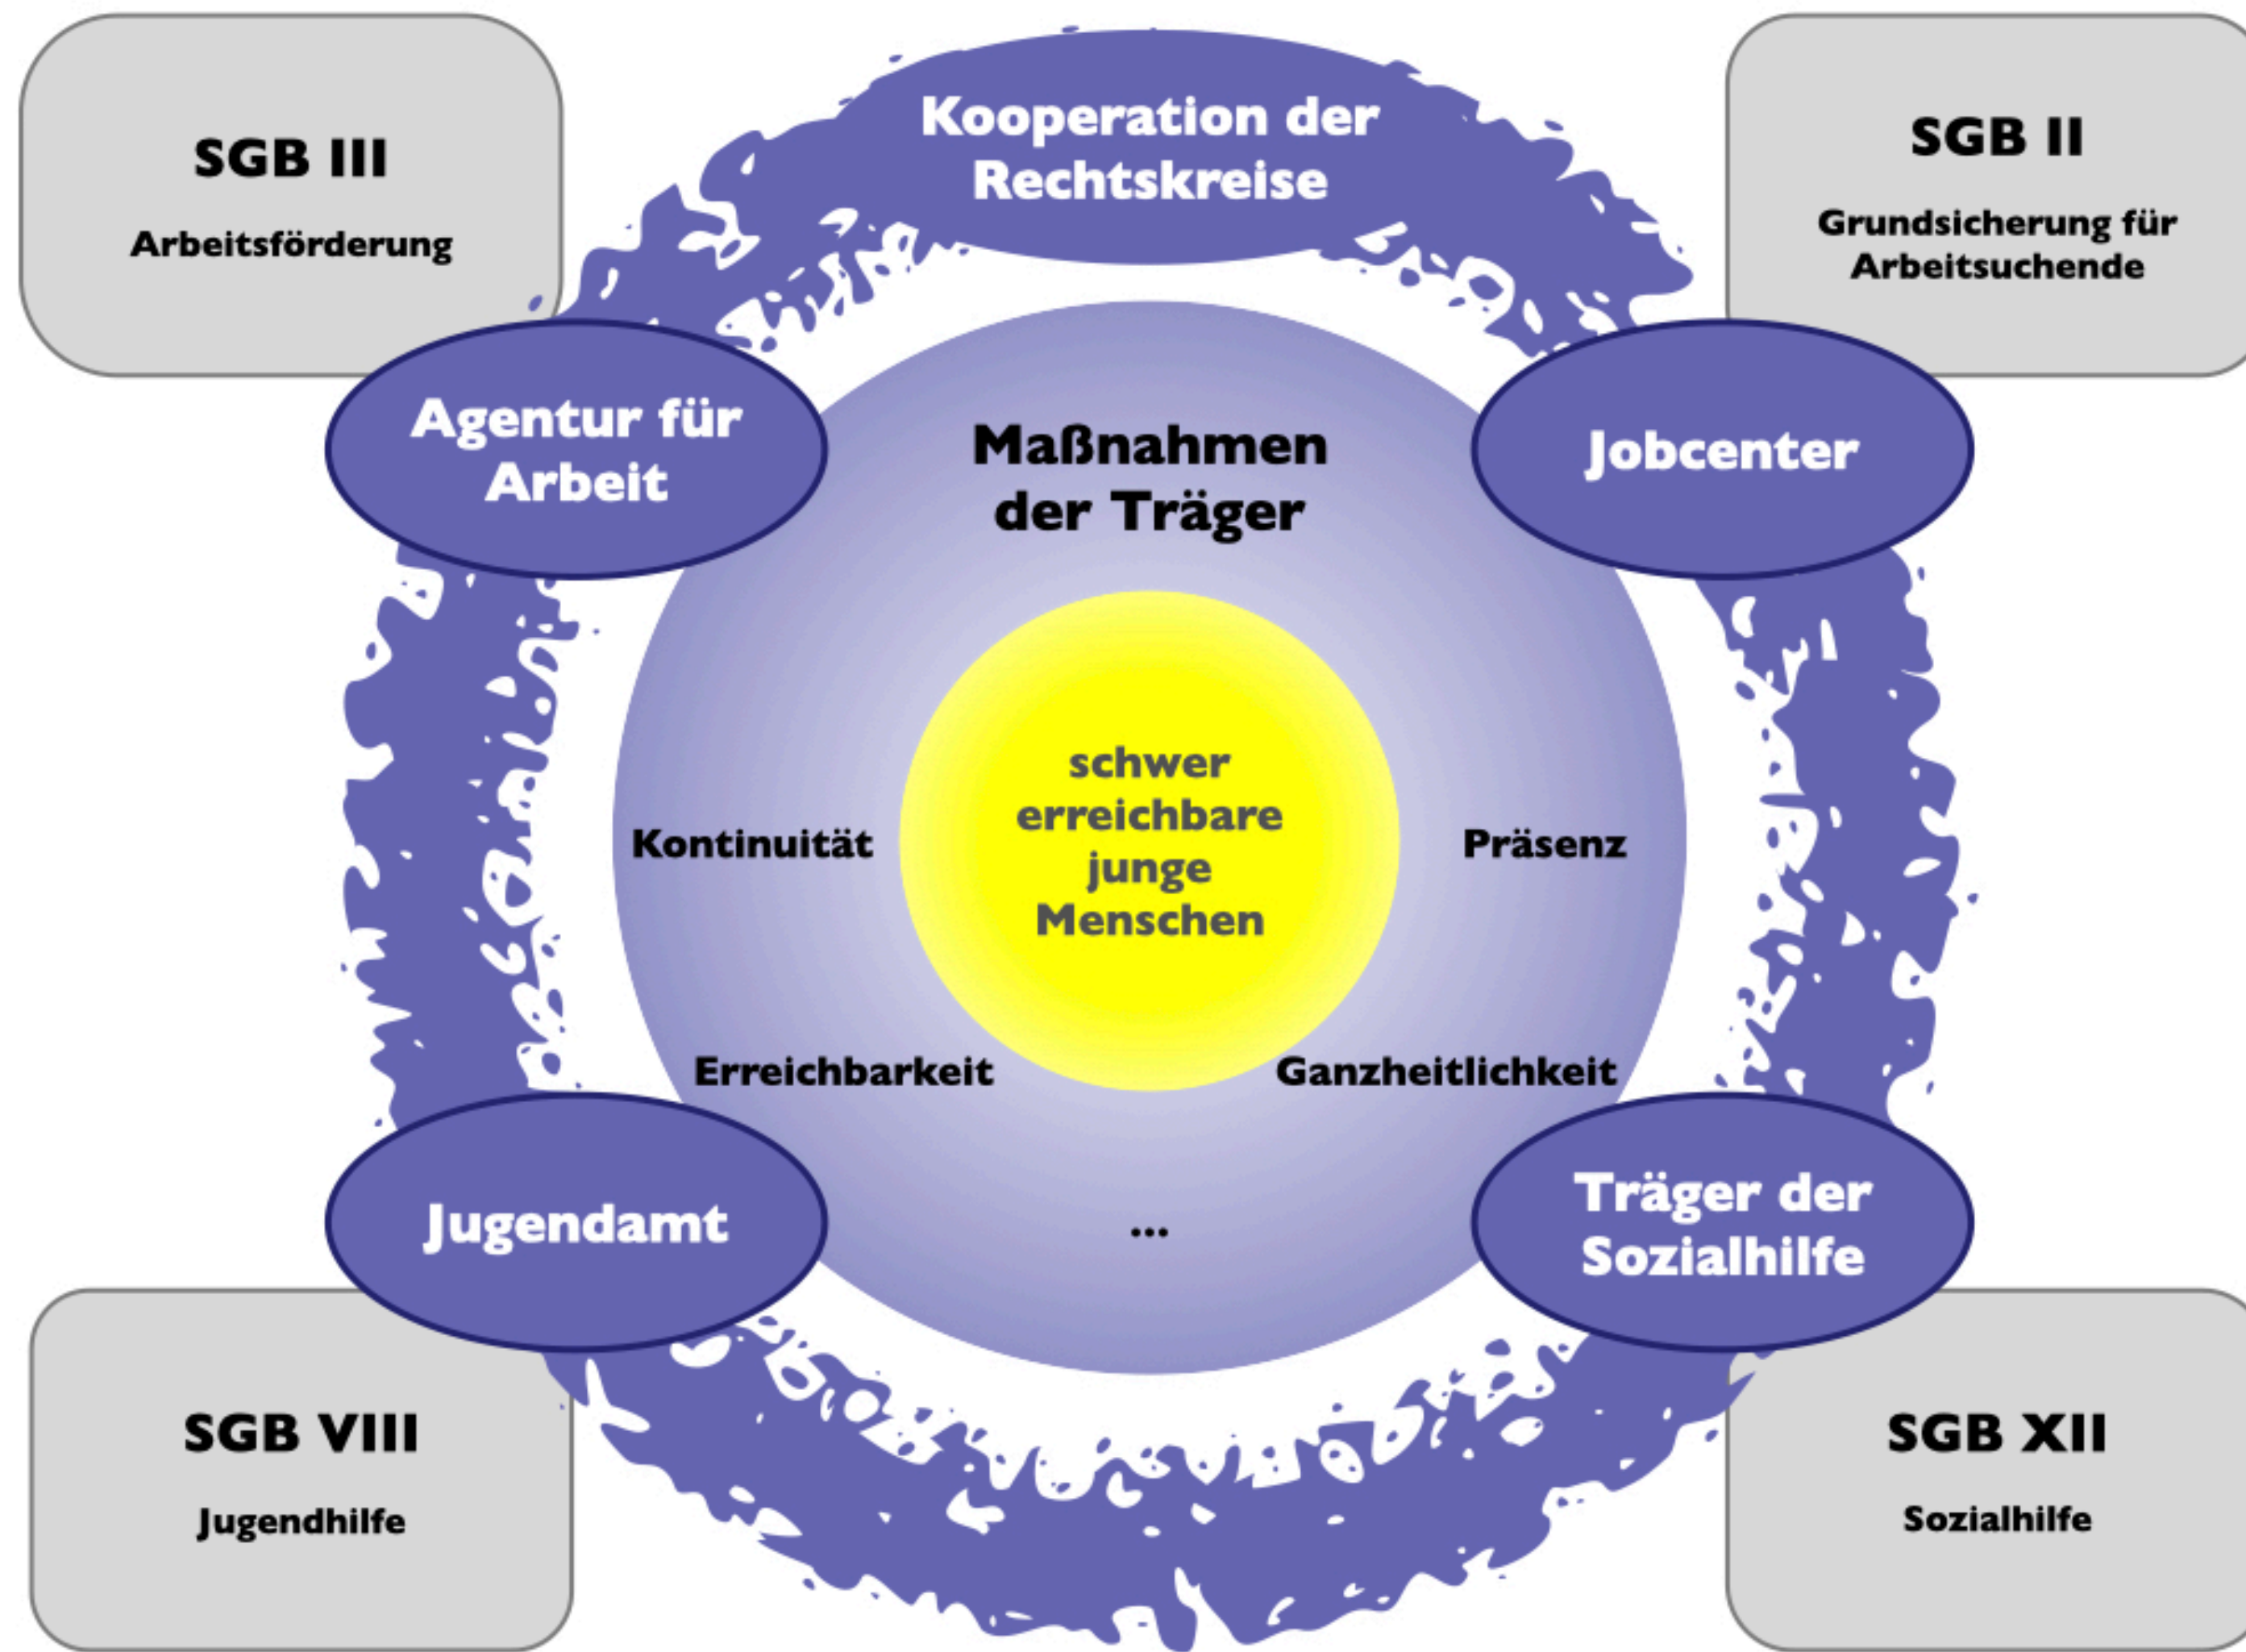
SGB III

Arbeitsförderung

Kooperation der Rechtskreise

SGB II

Grundsicherung für Arbeitsuchende

Agentur für Arbeit

Maßnahmen der Träger

Jobcenter

Kontinuität

schwer erreichbare junge Menschen

Präsenz

Erreichbarkeit

Ganzheitlichkeit

Jugendamt

...

Träger der Sozialhilfe

SGB VIII

Jugendhilfe

SGB XII

Sozialhilfe